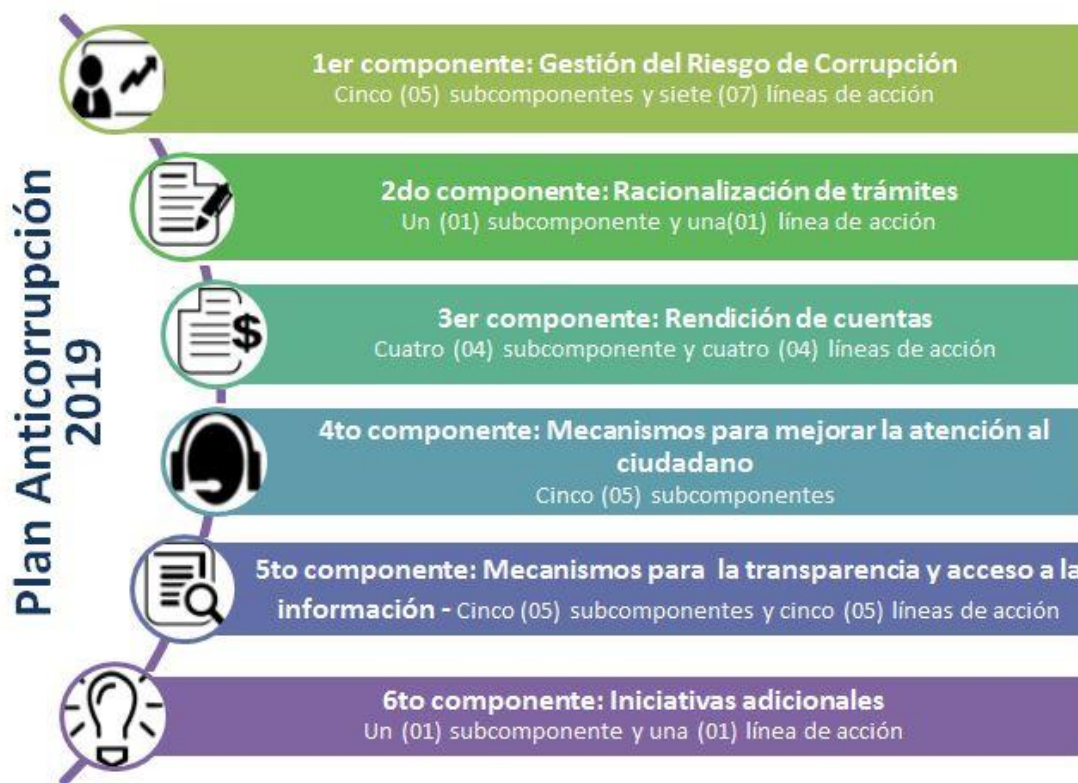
Plan Anticorrupción 2019

1er componente: Gestión del Riesgo de Corrupción
Cinco (05) subcomponentes y siete (07) líneas de acción

2do componente: Racionalización de trámites
Un (01) subcomponente y una(01) línea de acción

3er componente: Rendición de cuentas
Cuatro (04) subcomponente y cuatro (04) líneas de acción

4to componente: Mecanismos para mejorar la atención al ciudadano
Cinco (05) subcomponentes

5to componente: Mecanismos para la transparencia y acceso a la información - Cinco (05) subcomponentes y cinco (05) líneas de acción

6to componente: Iniciativas adicionales
Un (01) subcomponente y una (01) línea de acción